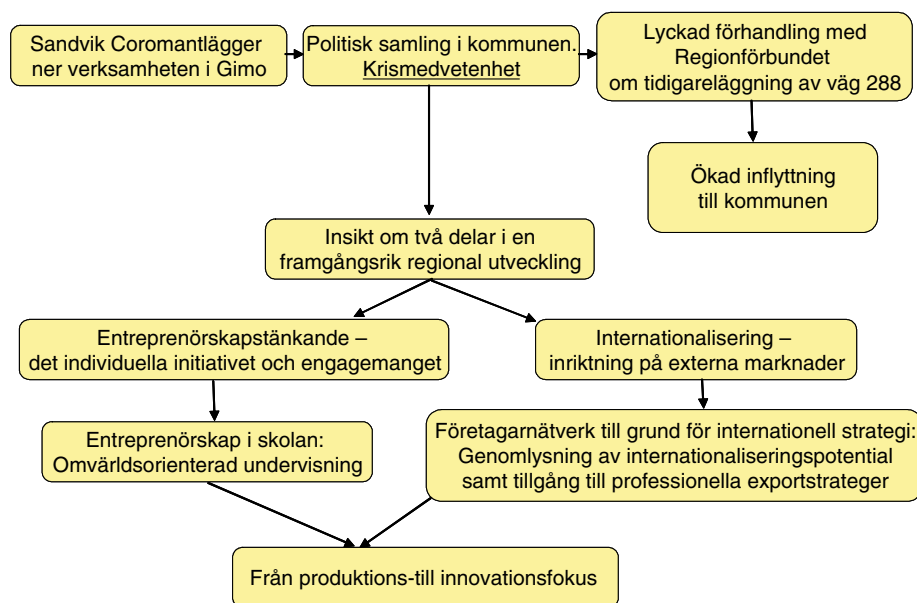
Sandvik Coromantlägger ner verksamheten i Gimo

Politisk samling i kommunen. Krismedvetenhet

Lyckad förhandling med Regionförbundet om tidigareläggning av väg 288

Ökad inflyttning till kommunen

Insikt om två delar i en framgångsrik regional utveckling

Entreprenörskapstänkande – det individuella initiativet och engagemanget

Internationalisering – inriktning på externa marknader

Entreprenörskap i skolan: Omvärldsorienterad undervisning

Företagarnätverk till grund för internationell strategi: Genomlysning av internationaliseringspotential samt tillgång till professionella exportstrateger

Från produktions-till innovationsfokus